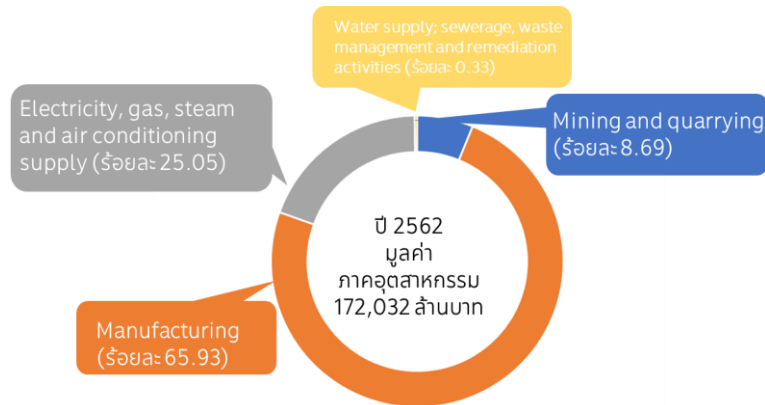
Water supply; sewerage, waste management and remediation activities (ร้อยละ 0.33)

Electricity, gas, steam and air conditioning supply (ร้อยละ 25.05)

Mining and quarrying (ร้อยละ 8.69)

ปี 2562
มูลค่า
ภาคอุตสาหกรรม
172,032 ล้านบาท

Manufacturing (ร้อยละ 65.93)